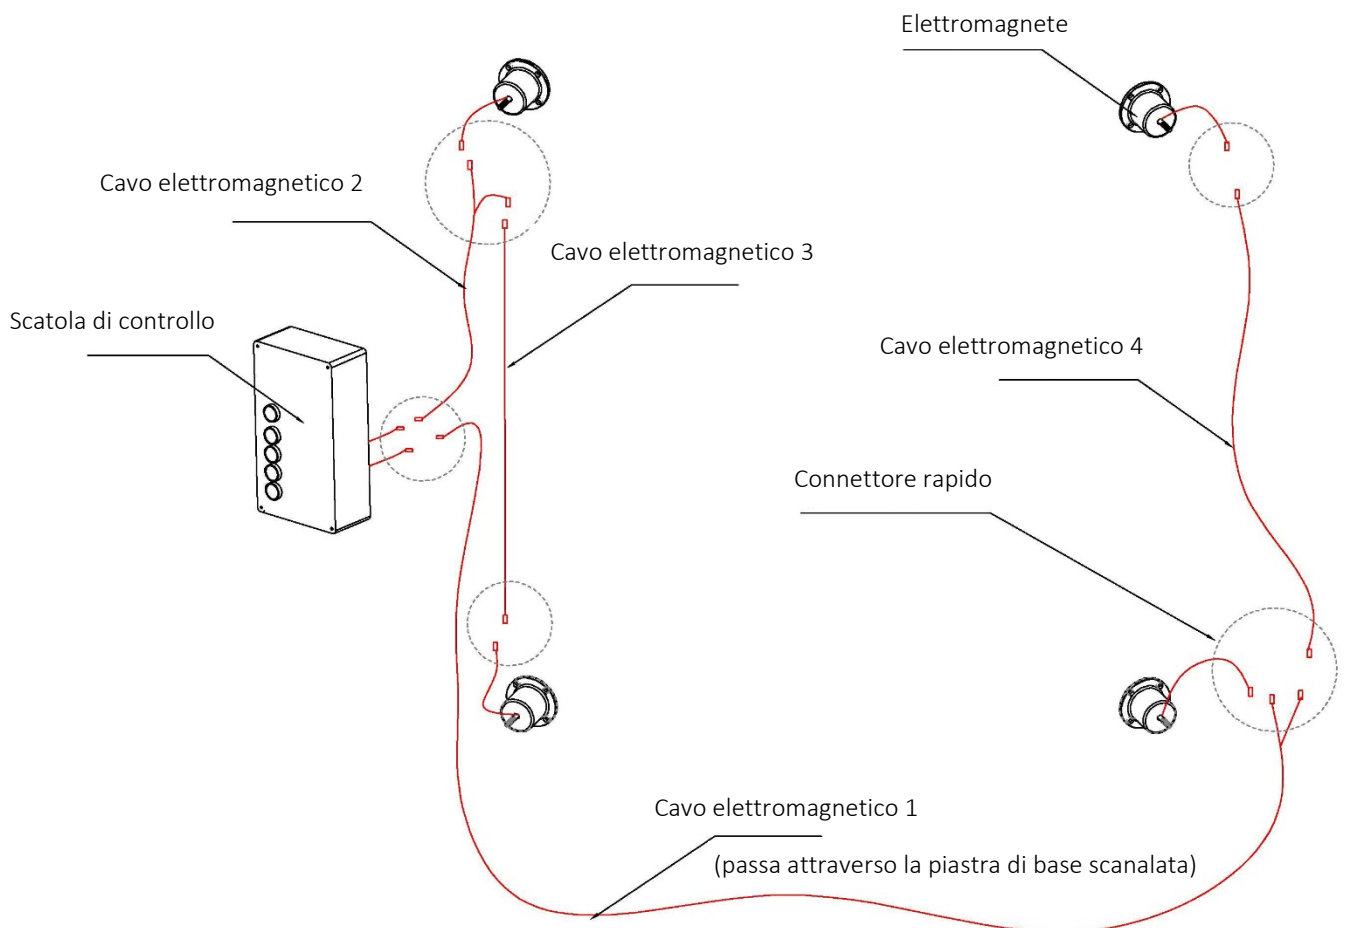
Elettromagnete

Cavo elettromagnetico 2

Cavo elettromagnetico 3

Scatola di controllo

Cavo elettromagnetico 4

Connettore rapido

Cavo elettromagnetico 1

(passa attraverso la piastra di base scanalata)